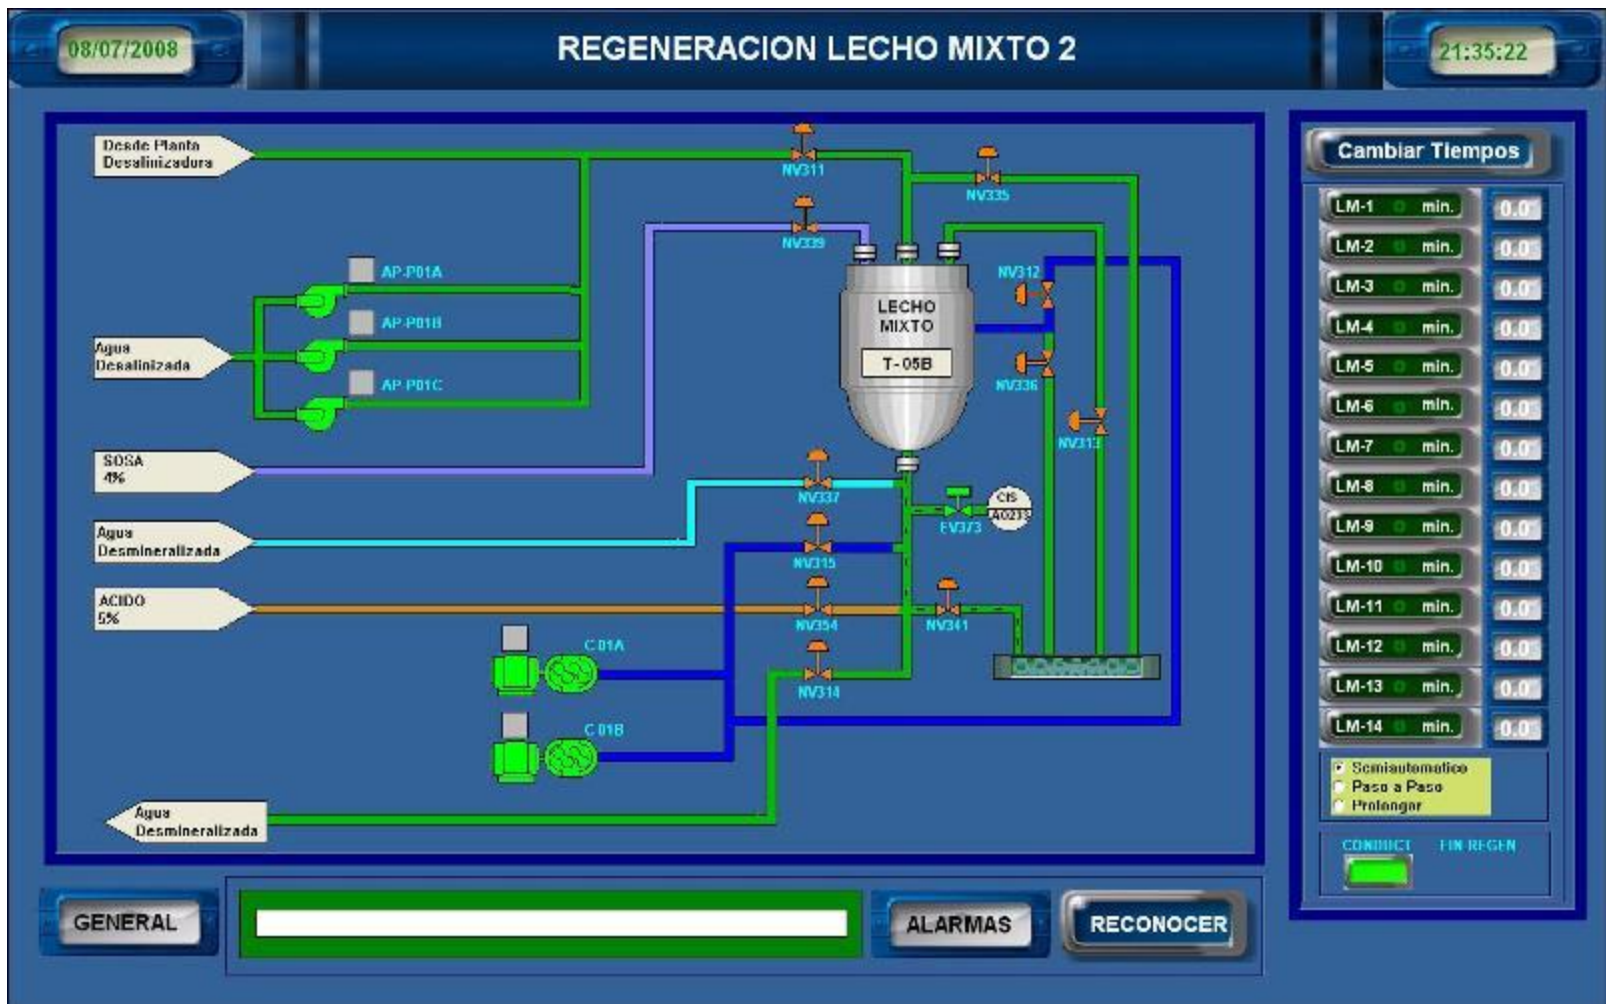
08/07/2008

REGENERACION LECHO MIXTO 2

21:35:22

Desde Planta Desalinizadora

NV311

NV335

NV339

AP-P01A

AP-P01B

AP-P01C

Agua Desalinizada

LECHO MIXTO

T-05B

NV312

NV336

NV313

SOSA 4%

NV337

CIS A0213

FV373

Agua Desmineralizada

NV315

ACIDO 5%

NV354

NV341

C 01A

NV314

C 01B

Agua Desmineralizada

Cambiar Tiempos

| | |
|---|---|
| LM-1 min. | 0.0 |
| LM-2 min. | 0.0 |
| LM-3 min. | 0.0 |
| LM-4 min. | 0.0 |
| LM-5 min. | 0.0 |
| LM-6 min. | 0.0 |
| LM-7 min. | 0.0 |
| LM-8 min. | 0.0 |
| LM-9 min. | 0.0 |
| LM-10 min. | 0.0 |
| LM-11 min. | 0.0 |
| LM-12 min. | 0.0 |
| LM-13 min. | 0.0 |
| LM-14 min. | 0.0 |

Semiautomatico
Paso a Paso
Prolongar

CONDUCT

FIN REGEN

GENERAL

ALARMAS

RECONOCER